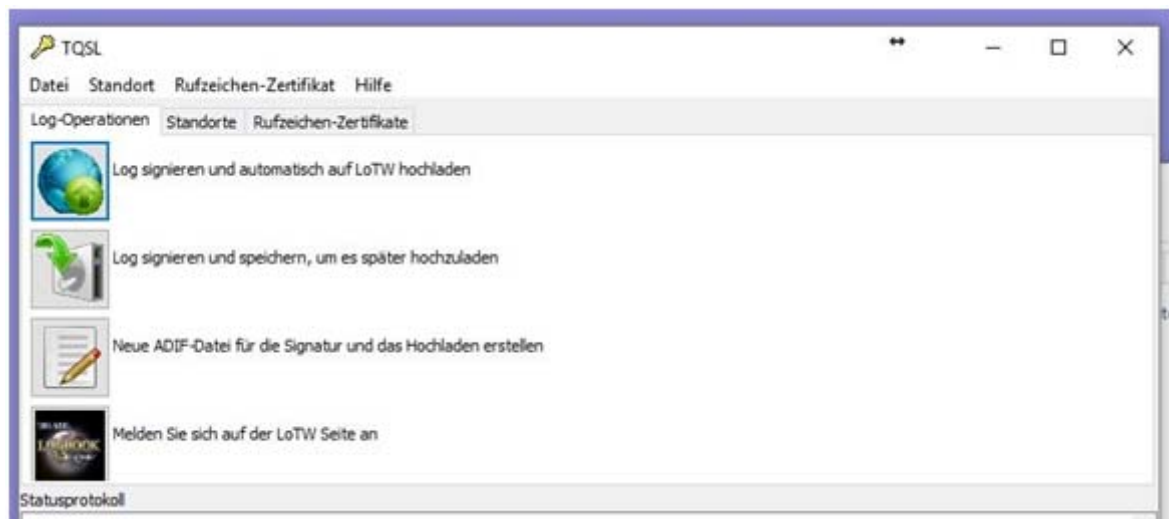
TQSL

Datei Standort Rufzeichen-Zertifikat Hilfe

Log-Operationen Standorte Rufzeichen-Zertifikate

Log signieren und automatisch auf LoTW hochladen

Log signieren und speichern, um es später hochzuladen

Neue ADIF-Datei für die Signatur und das Hochladen erstellen

Melden Sie sich auf der LoTW Seite an

Statusprotokoll